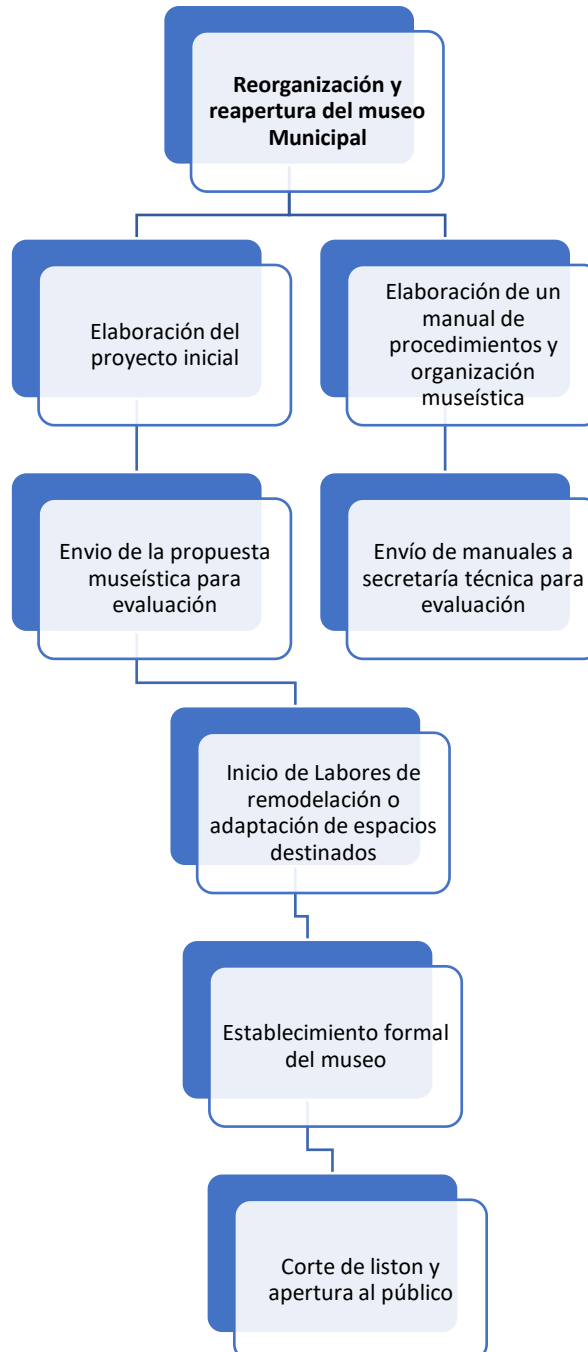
Reorganización y reapertura del museo Municipal

Elaboración del proyecto inicial

Elaboración de un manual de procedimientos y organización museística

Envio de la propuesta museística para evaluación

Envío de manuales a secretaría técnica para evaluación

Inicio de Labores de remodelación o adaptación de espacios destinados

Establecimiento formal del museo

Corte de liston y apertura al público